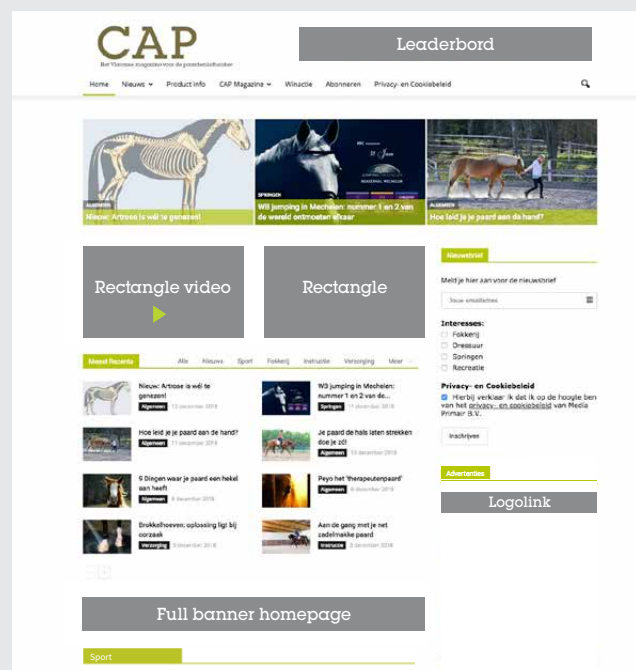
CAP
Het Vlaamse magazine voor de paardenliefhebber

Leaderbord

Home Nieuws Product info CAP Magazine Winactie Abonneren Privacy- en Cookiebeleid

ALGEMEEN
Nieuw: Artrose is wél te genezen!

SPRINGEN
W3 jumping in Mechelen: nummer 1 en 2 van de wereld ontmoeten elkaar

ALGEMEEN
Hoe leid je je paard aan de hand?

Rectangle video

Rectangle

Nieuwsbrief
Meld je hier aan voor de nieuwsbrief
Jouw emailadres
Interesses:
Fokkerij
Dressuur
Springen
Recreatie
Privacy- en Cookiebeleid
Hierbij verklaar ik dat ik op de hoogte ben van het privacy- en cookiebeleid van Media Primair B.V.
Inschrijven

Advertenties

Logolink

Meest Recente Alle Nieuws Sport Fokkerij Instructie Verzorging Meer

Nieuw: Artrose is wél te genezen!
Algemeen 13 december 2018

W3 jumping in Mechelen: nummer 1 en 2 van de...
Springen 13 december 2018

Hoe leid je je paard aan de hand?
Algemeen 11 december 2018

Je paard de hals laten strekken doe je zó!
Algemeen 11 december 2018

5 Dingen waar je paard een hekel aan heeft
Algemeen 9 december 2018

Peyo het 'therapeutenpaard'
Algemeen 8 december 2018

Brokkelhoeven: oplossing ligt bij corzaak
Verzorging 8 december 2018

Aan de gang met je net zadelmakke paard
Instructie 8 december 2018

Full banner homepage

Sport